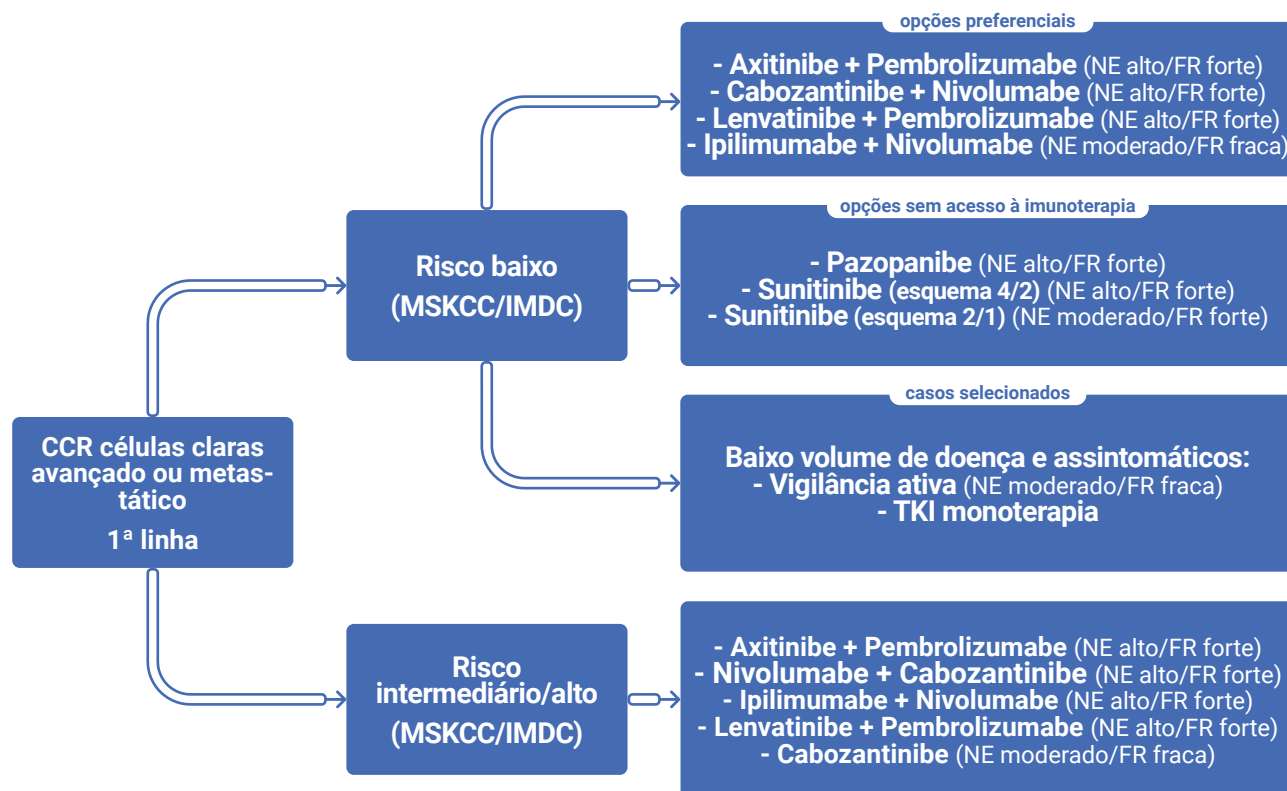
CCR células claras avançado ou metastático
1ª linha

Risco baixo
(MSKCC/IMDC)

opções preferenciais
- Axitinibe + Pembrolizumabe (NE alto/FR forte)
- Cabozantinibe + Nivolumabe (NE alto/FR forte)
- Lenvatinibe + Pembrolizumabe (NE alto/FR forte)
- Ipilimumabe + Nivolumabe (NE moderado/FR fraca)

opções sem acesso à imunoterapia
- Pazopanibe (NE alto/FR forte)
- Sunitinibe (esquema 4/2) (NE alto/FR forte)
- Sunitinibe (esquema 2/1) (NE moderado/FR forte)

casos selecionados
Baixo volume de doença e assintomáticos:
- Vigilância ativa (NE moderado/FR fraca)
- TKI monoterapia

Risco intermediário/alto
(MSKCC/IMDC)

- Axitinibe + Pembrolizumabe (NE alto/FR forte)
- Nivolumabe + Cabozantinibe (NE alto/FR forte)
- Ipilimumabe + Nivolumabe (NE alto/FR forte)
- Lenvatinibe + Pembrolizumabe (NE alto/FR forte)
- Cabozantinibe (NE moderado/FR fraca)